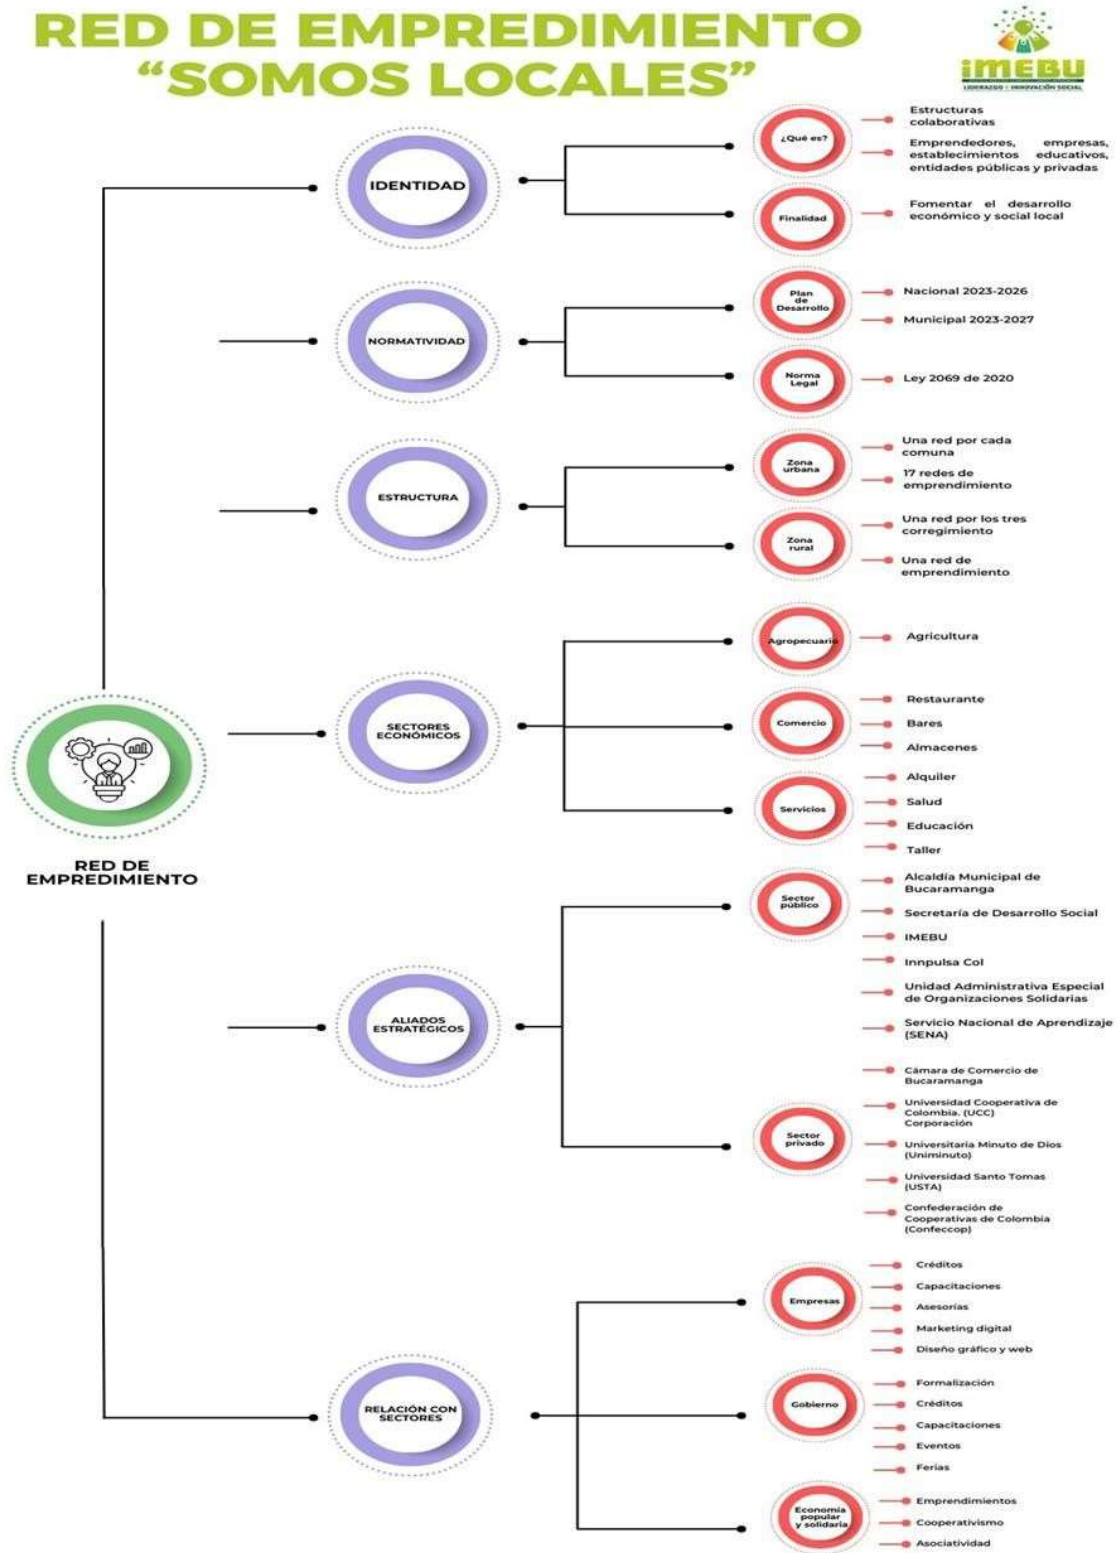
RED DE EMPREDIMIENTO
"SOMOS LOCALES"

IMEBU
LIDERAZGO · INNOVACIÓN SOCIAL

RED DE EMPREDIMIENTO

IDENTIDAD
¿Qué es?
Estructuras colaborativas
Emprendedores, empresas, establecimientos educativos, entidades públicas y privadas
Finalidad
Fomentar el desarrollo económico y social local

NORMATIVIDAD
Plan de Desarrollo
Nacional 2023-2026
Municipal 2023-2027
Norma Legal
Ley 2069 de 2020

ESTRUCTURA
Zona urbana
Una red por cada comuna
17 redes de emprendimiento
Zona rural
Una red por los tres corregimiento
Una red de emprendimiento

SECTORES ECONÓMICOS
Agropecuario
Agricultura
Comercio
Restaurante
Bares
Almacenes
Servicios
Alquiler
Salud
Educación
Taller

ALIADOS ESTRATÉGICOS
Sector público
Alcaldía Municipal de Bucaramanga
Secretaría de Desarrollo Social
IMEBU
Innpulsa Col
Unidad Administrativa Especial de Organizaciones Solidarias
Servicio Nacional de Aprendizaje (SENA)
Sector privado
Cámara de Comercio de Bucaramanga
Universidad Cooperativa de Colombia. (UCC) Corporación
Universitaria Minuto de Dios (Uniminuto)
Universidad Santo Tomas (USTA)
Confederación de Cooperativas de Colombia (Confeccop)

RELACIÓN CON SECTORES
Empresas
Créditos
Capacitaciones
Asesorías
Marketing digital
Diseño gráfico y web
Gobierno
Formalización
Créditos
Capacitaciones
Eventos
Ferias
Economía popular y solidaria
Emprendimientos
Cooperativismo
Asociatividad